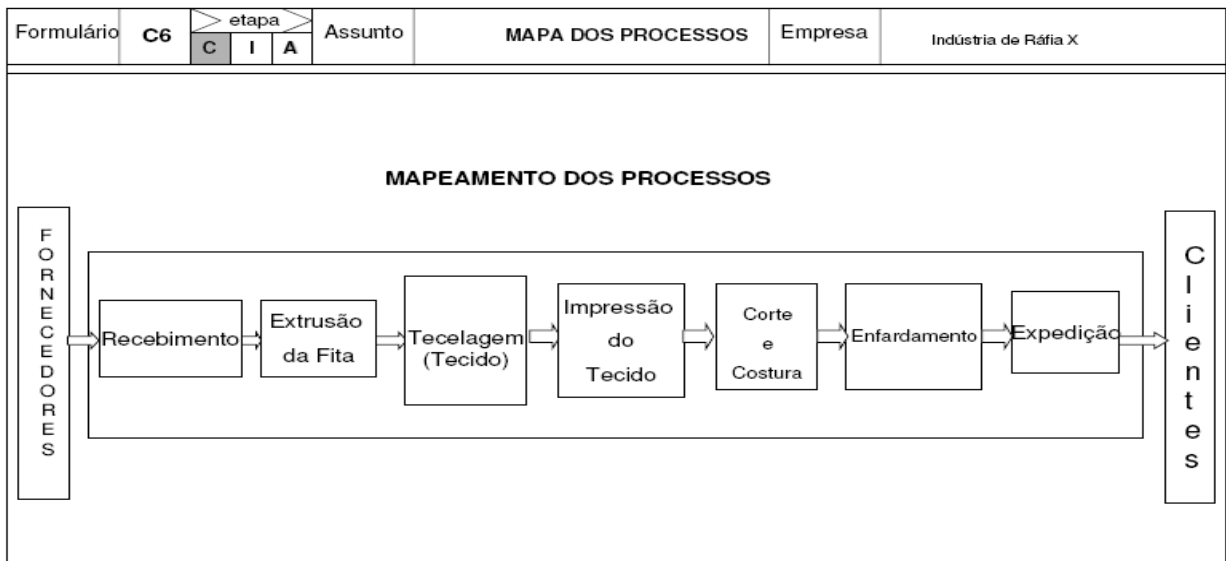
| Formulário | C6 | etapa C I A | Assunto | MAPA DOS PROCESSOS | Empresa | Indústria de Ráfia X |
|---|---|---|---|---|---|---|

MAPEAMENTO DOS PROCESSOS

FORNECEDORES

Recebimento

Extrusão da Fita

Tecelagem (Tecido)

Impressão do Tecido

Corte e Costura

Enfardamento

Expedição

Clientes